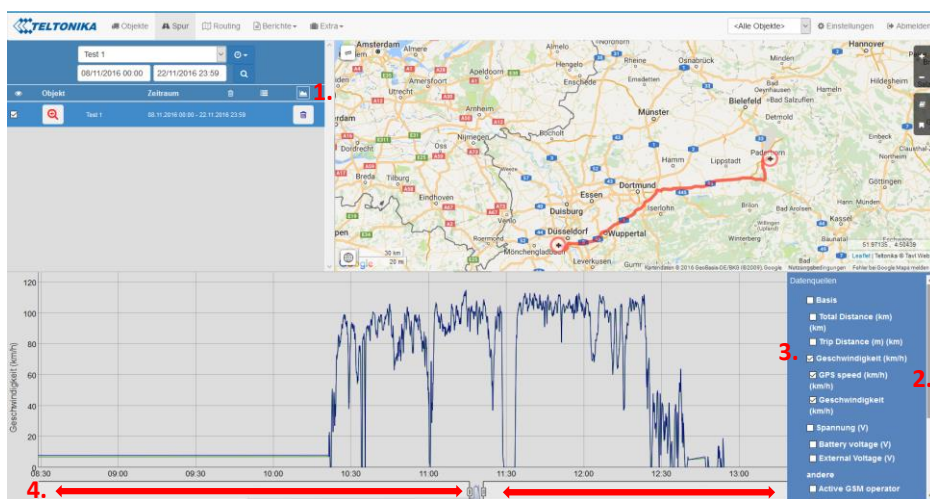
TELTONIKA Objekte Spur Routing Berichte Extra <Alle Objekte> Einstellungen Abmelden

Test 1
08/11/2016 00:00 22/11/2016 23:59

Objekt Zeitraum
Test 1 08.11.2016 00:00 - 22.11.2016 23:59

1.

Amsterdam Apeldoorn Enschede Rheine Osnabrück Hannover Amersfoort Utrecht Hildesheim Bielefeld Bad Salzuflen Detmold Nijmegen Bocholt Münster Dordrecht Oss Breda Tilburg Hamm Lippstadt Paderborn Eindhoven Essen Dortmund Duisburg Iserlohn Roermond Düsseldorf Wuppertal Mönchengladbach Leverkusen Göttingen Kassel Winterberg

Leaflet | Teltonika © Taxi Web
Kartendaten © 2016 GeoBasis-DE/BKG (©2009), Google Nutzungsbedingungen Fehler bei Google Maps melden
30 km
20 mi
51.97135, 4.52439

Geschwindigkeit (km/h)
120
100
80
60
40
20
0
08:30 09:00 09:30 10:00 10:30 11:00 11:30 12:00 12:30 13:00

Datenquellen
Basis
Total Distance (km) (km)
Trip Distance (m) (km)
3. Geschwindigkeit (km/h)
GPS speed (km/h) (km/h)
2.
Geschwindigkeit (km/h)
Spannung (V)
Battery voltage (V)
External Voltage (V)
andere
Active GSM operator

4.